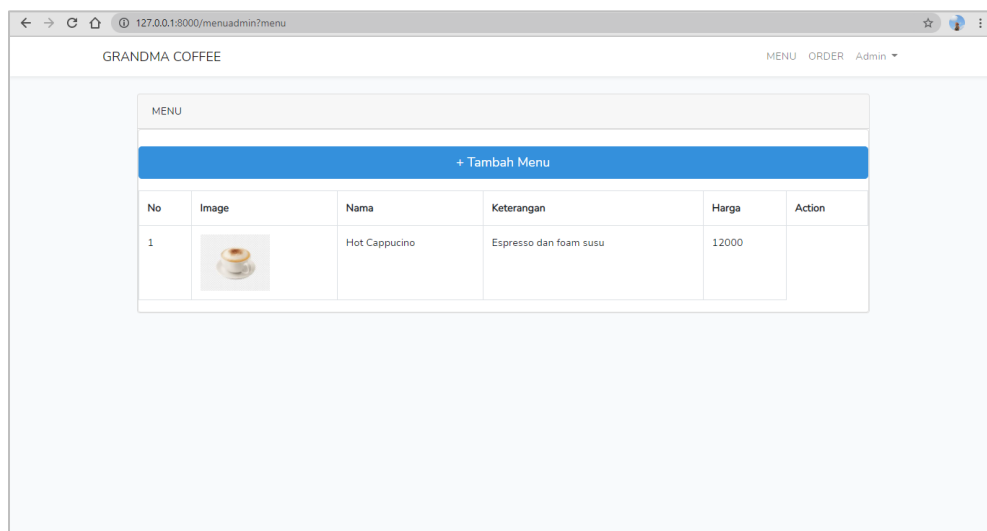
127.0.0.1:8000/menuadmin?menu

GRANDMA COFFEE

MENU ORDER Admin

MENU

+ Tambah Menu

| No | Image | Nama | Keterangan | Harga | Action |
|---|---|---|---|---|---|
| 1 | | Hot Cappucino | Espresso dan foam susu | 12000 | |